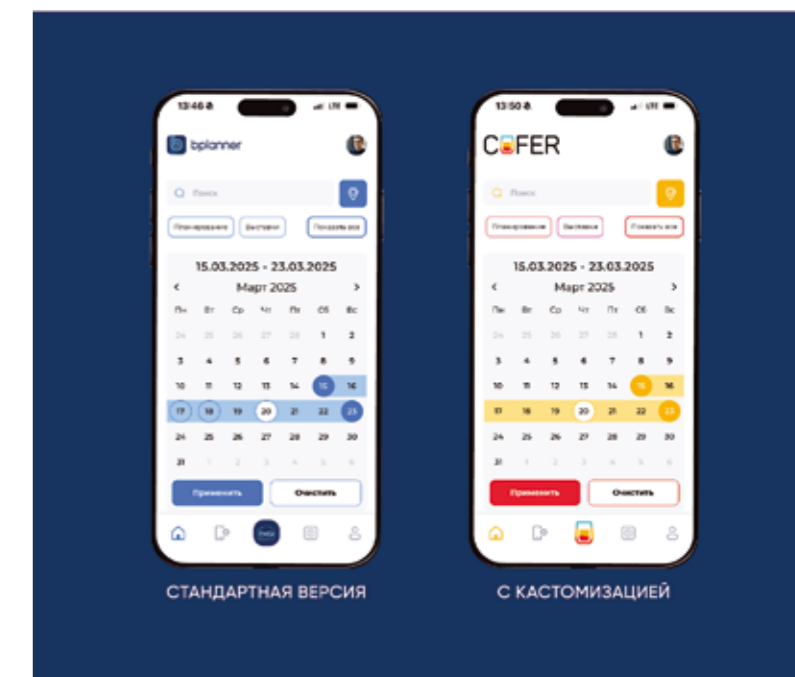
13:46 LTE

bplanner

Поиск

Планирование Выставки Показать все

15.03.2025 - 23.03.2025

‹ Март 2025 ›

| Пн | Вт | Ср | Чт | Пт | Сб | Вс |
|---|---|---|---|---|---|---|
| 24 | 25 | 26 | 27 | 28 | 1 | 2 |
| 3 | 4 | 5 | 6 | 7 | 8 | 9 |
| 10 | 11 | 12 | 13 | 14 | 15 | 16 |
| 17 | 18 | 19 | 20 | 21 | 22 | 23 |
| 24 | 25 | 26 | 27 | 28 | 29 | 30 |
| 31 | 1 | 2 | 3 | 4 | 5 | 6 |

Применить Очистить

СТАНДАРТНАЯ ВЕРСИЯ

13:50 LTE

COFER

Поиск

Планирование Выставки Показать все

15.03.2025 - 23.03.2025

‹ Март 2025 ›

| Пн | Вт | Ср | Чт | Пт | Сб | Вс |
|---|---|---|---|---|---|---|
| 24 | 25 | 26 | 27 | 28 | 1 | 2 |
| 3 | 4 | 5 | 6 | 7 | 8 | 9 |
| 10 | 11 | 12 | 13 | 14 | 15 | 16 |
| 17 | 18 | 19 | 20 | 21 | 22 | 23 |
| 24 | 25 | 26 | 27 | 28 | 29 | 30 |
| 31 | 1 | 2 | 3 | 4 | 5 | 6 |

Применить Очистить

С КАСТОМИЗАЦИЕЙ